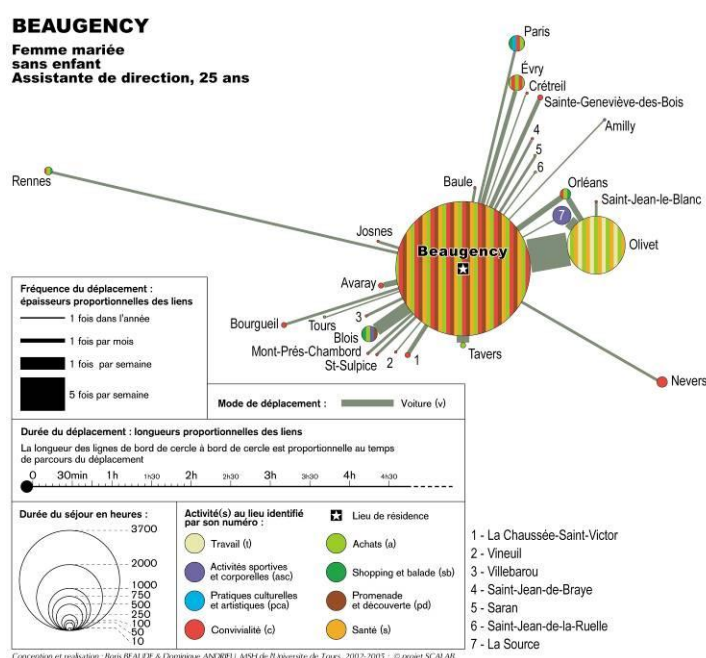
BEAUGENCY

Femme mariée
sans enfant
Assistante de direction, 25 ans

Paris
Évry
Crétreil
Sainte-Geneviève-des-Bois
Amilly
4
5
6
Rennes
Baule
Orléans
Saint-Jean-le-Blanc
7
Olivet
Josnes
Beaugency
Avaray
3
Bourgueil
Tours
Blois
Mont-Prés-Chambord
St-Sulpice
2
1
Tavers
Nevers

Fréquence du déplacement : épaisseurs proportionnelles des liens
1 fois dans l'année
1 fois par mois
1 fois par semaine
5 fois par semaine

Mode de déplacement : Voiture (v)

Durée du déplacement : longueurs proportionnelles des liens
La longueur des lignes de bord de cercle à bord de cercle est proportionnelle au temps de parcours du déplacement
0 30min 1h 1h30 2h 2h30 3h 3h30 4h 4h30

Durée du séjour en heures :
3700
2000
1000
750
500
250
100
50
10

Activité(s) au lieu identifié par son numéro :
Travail (t)
Activités sportives et corporelles (asc)
Pratiques culturelles et artistiques (pca)
Convivialité (c)
Lieu de résidence
Achats (a)
Shopping et balade (sb)
Promenade et découverte (pd)
Santé (s)

1 - La Chaussée-Saint-Victor
2 - Vineuil
3 - Villebarou
4 - Saint-Jean-de-Braye
5 - Saran
6 - Saint-Jean-de-la-Ruelle
7 - La Source

Conception et réalisation : Boris BEAUDE & Dominique ANDRIEU MSH de l'Université de Tours, 2002-2005 ; © projet SCALAB